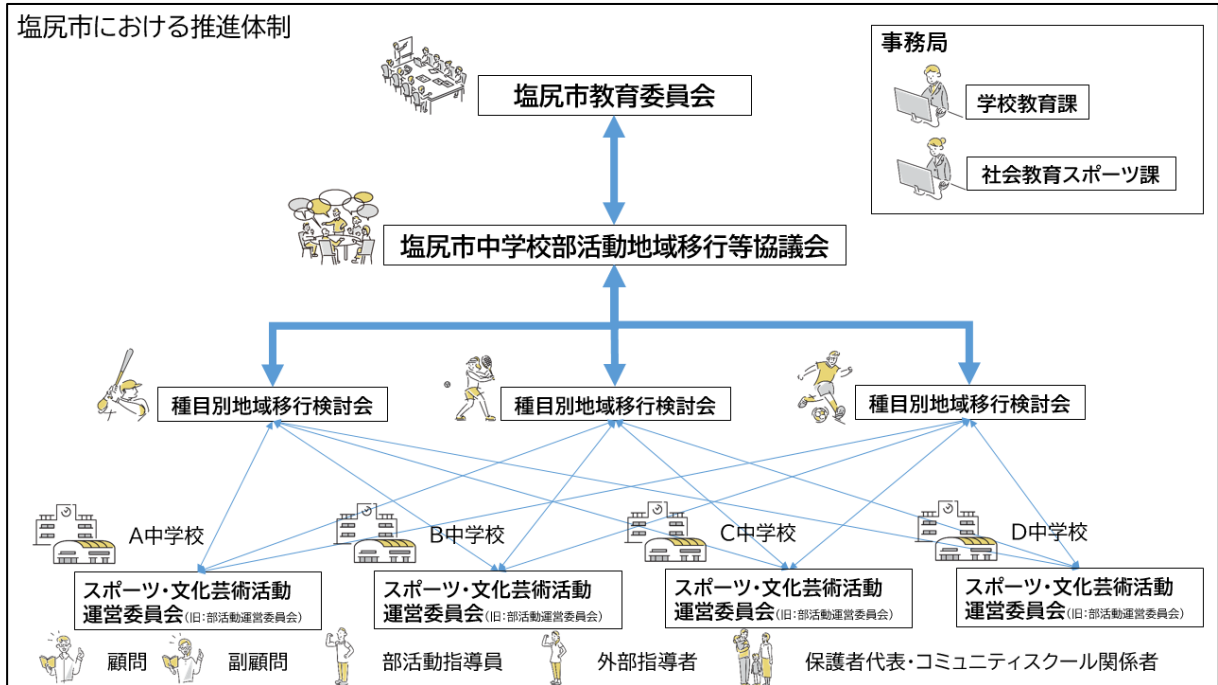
塩尻市における推進体制

事務局

学校教育課

社会教育スポーツ課

塩尻市教育委員会

塩尻市中学校部活動地域移行等協議会

種目別地域移行検討会

種目別地域移行検討会

種目別地域移行検討会

A中学校

B中学校

C中学校

D中学校

スポーツ・文化芸術活動運営委員会(旧:部活動運営委員会)

スポーツ・文化芸術活動運営委員会(旧:部活動運営委員会)

スポーツ・文化芸術活動運営委員会(旧:部活動運営委員会)

スポーツ・文化芸術活動運営委員会(旧:部活動運営委員会)

顧問　副顧問　部活動指導員　外部指導者　保護者代表・コミュニティスクール関係者